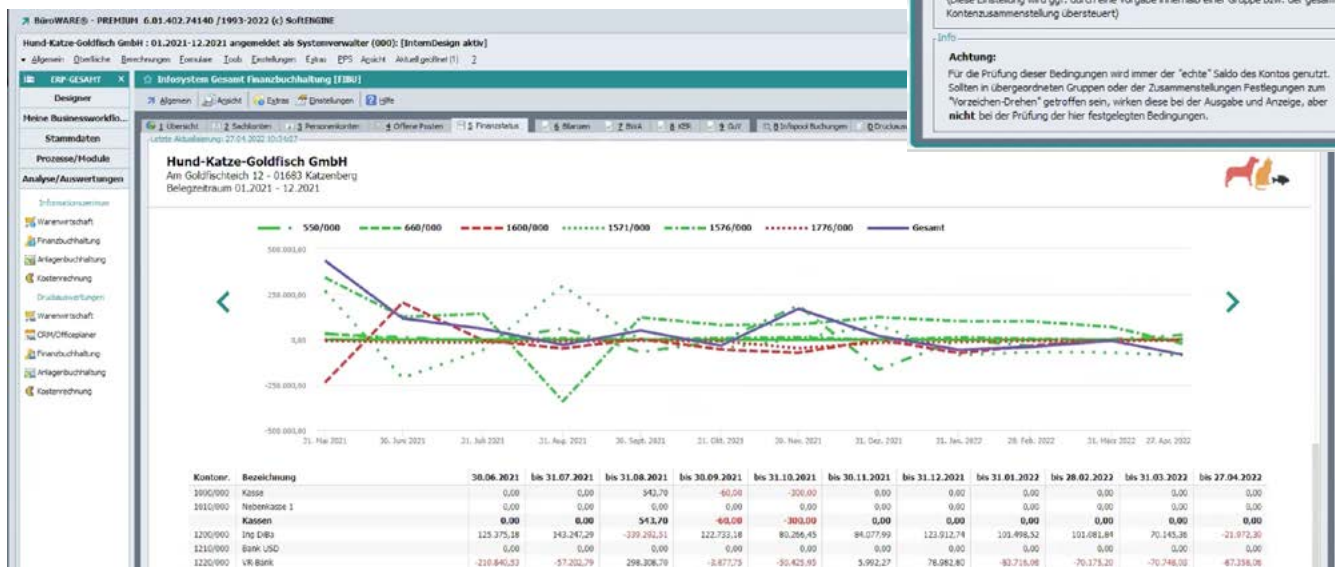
BüroWARE® - PREMIUM 6.01.402.74140 /1993-2022 (c) SoftENGINE

Hund-Katze-Goldfisch GmbH : 01.2021-12.2021 angemeldet als Systemverwalter (000): [InternDesign aktiv]

Allgemein Oberfläche Berechnungen Formulare Tools Einstellungen Extras EPS Ansicht Aktuell geöffnet (1) ?

ERP-GESAMT

Designer

Meine Businessworkflo...

Stammdaten

Prozesse/Module

Analyse/Auswertungen

Informationssysteme

Warenwirtschaft

Finanzbuchhaltung

Anlagenbuchhaltung

Kostenrechnung

Druckauswertungen

Warenwirtschaft

CRM/Officeplaner

Finanzbuchhaltung

Anlagenbuchhaltung

Kostenrechnung

Infosystem Gesamt Finanzbuchhaltung [FIBU]

Allgemein Ansicht Extras Einstellungen Hilfe

1 Übersicht | 2 Sachkonten | 3 Personenkonten | 4 Offene Posten | 5 Finanzstatus | 6 Bilanzen | 7 BWA | 8 KER | 9 GuV | 0 Infopool Buchungen | 0 Druckaus

Letzte Aktualisierung: 27.04.2022 10:56:07

(diese Einstellung wird ggf. durch eine Vorgabe innerhalb einer Gruppe bzw. der gesam Kontenzusammenstellung übersteuert)

Info

Achtung:
Für die Prüfung dieser Bedingungen wird immer der "echte" Saldo des Kontos genutzt. Sollten in übergeordneten Gruppen oder der Zusammenstellungen Festlegungen zum "Vorzeichen-Drehen" getroffen sein, wirken diese bei der Ausgabe und Anzeige, aber **nicht** bei der Prüfung der hier festgelegten Bedingungen.

Hund-Katze-Goldfisch GmbH
Am Goldfischteich 12 - 01683 Katzenberg
Belegzeitraum 01.2021 - 12.2021

550/000 660/000 1600/000 1571/000 1576/000 1776/000 Gesamt

500.000,00
250.000,00
0,00
-250.000,00
-500.000,00

31. Mai 2021 30. Juni 2021 31. Juli 2021 31. Aug. 2021 30. Sept. 2021 31. Okt. 2021 30. Nov. 2021 31. Dez. 2021 31. Jan. 2022 28. Feb. 2022 31. März 2022 27. Apr. 2022

| Kontonr. | Bezeichnung | 30.06.2021 | bis 31.07.2021 | bis 31.08.2021 | bis 30.09.2021 | bis 31.10.2021 | bis 30.11.2021 | bis 31.12.2021 | bis 31.01.2022 | bis 28.02.2022 | bis 31.03.2022 | bis 27.04.2022 |
|---|---|---|---|---|---|---|---|---|---|---|---|---|
| 1000/000 | Kasse | 0,00 | 0,00 | 542,70 | -60,00 | -300,00 | 0,00 | 0,00 | 0,00 | 0,00 | 0,00 | 0,00 |
| 1010/000 | Nebenkasse 1 | 0,00 | 0,00 | 0,00 | 0,00 | 0,00 | 0,00 | 0,00 | 0,00 | 0,00 | 0,00 | 0,00 |
| | Kassen | 0,00 | 0,00 | 543,70 | -60,00 | -300,00 | 0,00 | 0,00 | 0,00 | 0,00 | 0,00 | 0,00 |
| 1200/000 | Ing DiBa | 125.375,18 | 143.247,29 | -239.292,51 | 122.733,18 | 80.266,45 | 84.077,99 | 123.912,74 | 101.498,52 | 101.081,84 | 70.145,36 | -21.972,30 |
| 1210/000 | Bank USD | 0,00 | 0,00 | 0,00 | 0,00 | 0,00 | 0,00 | 0,00 | 0,00 | 0,00 | 0,00 | 0,00 |
| 1220/000 | VR Bank | -210.840,53 | -57.202,79 | 298.308,70 | -3.877,75 | -50.425,95 | 5.902,27 | 78.982,80 | -93.716,08 | -70.175,20 | -70.748,00 | -67.358,06 |